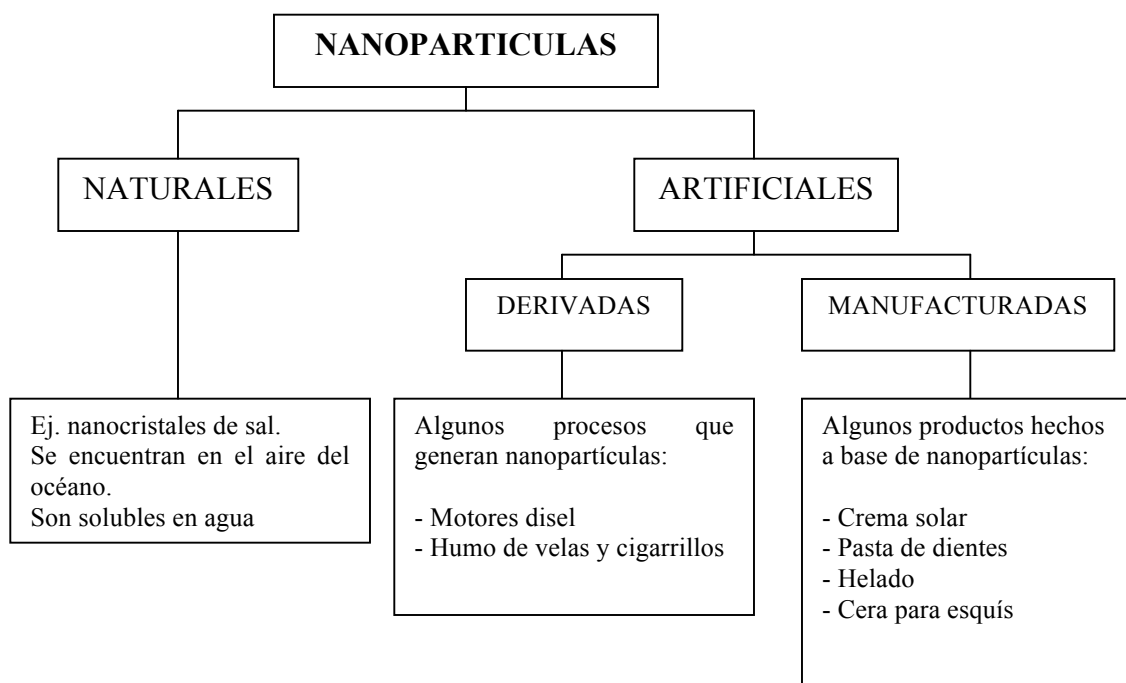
NANOPARTICULAS

NATURALES

ARTIFICIALES

DERIVADAS

MANUFACTURADAS

Ej. nanocristales de sal.
Se encuentran en el aire del océano.
Son solubles en agua

Algunos procesos que generan nanopartículas:

- Motores disel
- Humo de velas y cigarrillos

Algunos productos hechos a base de nanopartículas:

- Crema solar
- Pasta de dientes
- Helado
- Cera para esquís